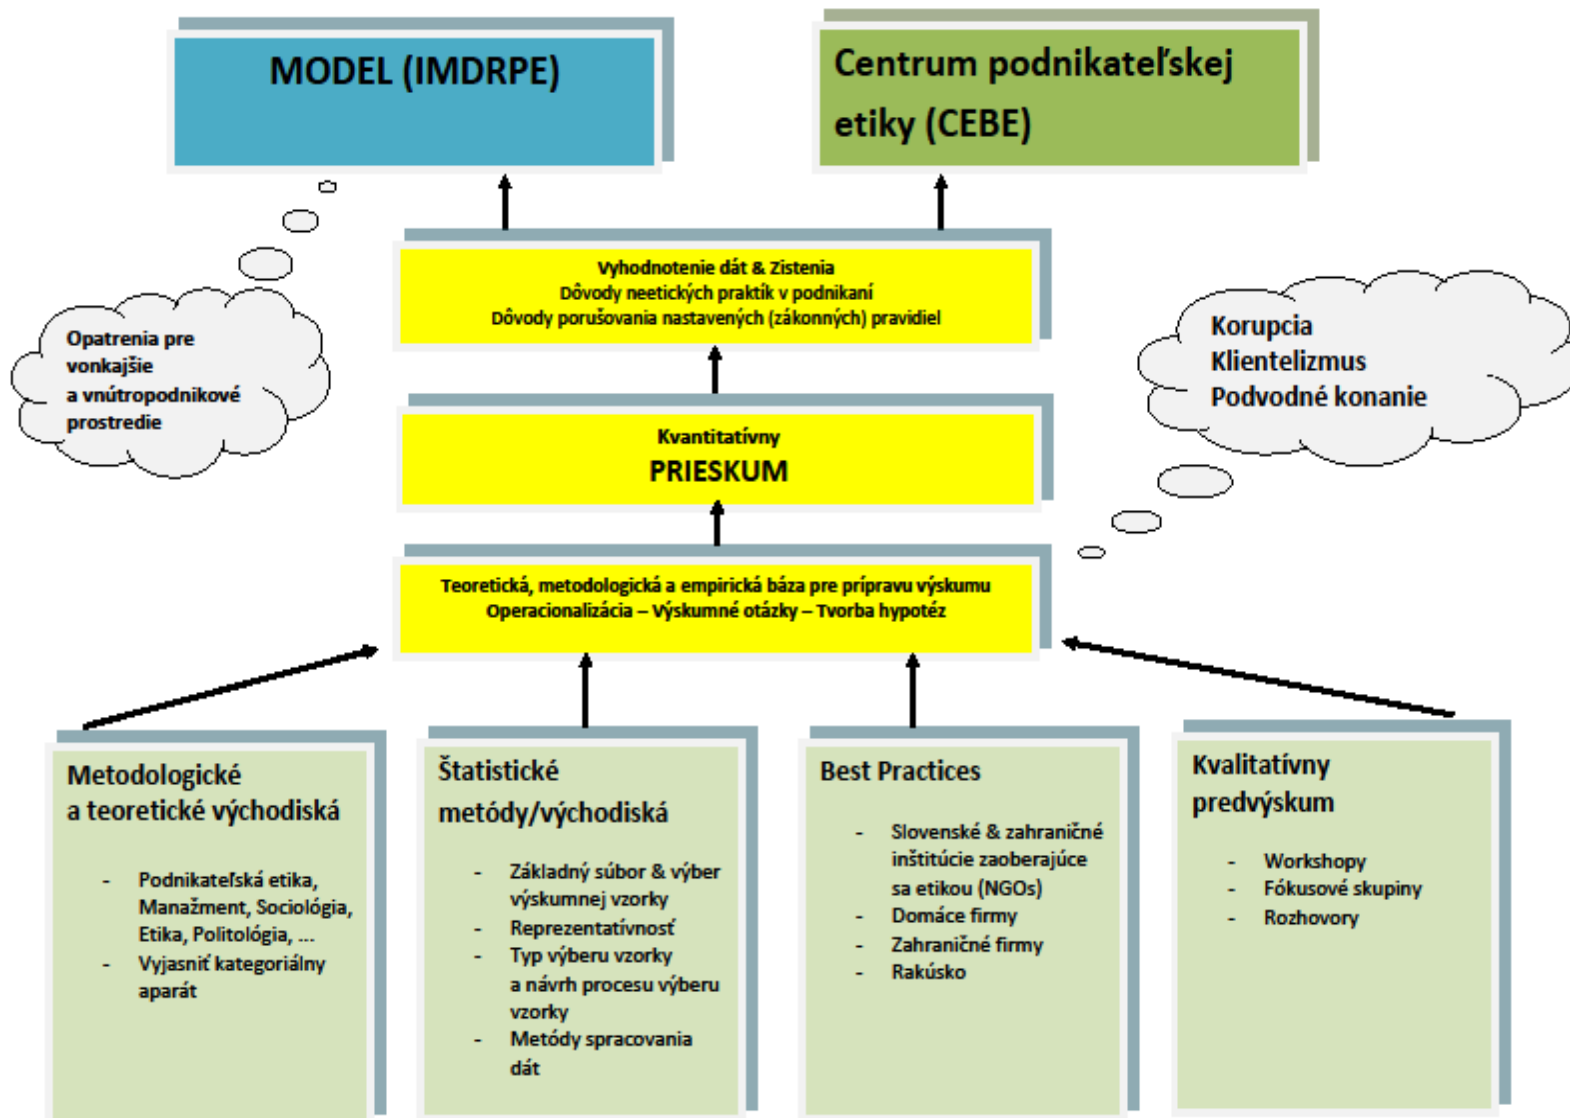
MODEL (IMDRPE)

Centrum podnikateľskej etiky (CEBE)

Opatrenia pre vonkajšie a vnútropodnikové prostredie

Vyhodnotenie dát & Zistenia
Dôvody neetických praktík v podnikaní
Dôvody porušovania nastavených (zákonných) pravidiel

Korupcia
Klientelizmus
Podvodné konanie

Kvantitatívny
PRIESKUM

Teoretická, metodologická a empirická báza pre prípravu výskumu
Operacionalizácia – Výskumné otázky – Tvorba hypotéz

Metodologické a teoretické východiská

- Podnikateľská etika, Manažment, Sociológia, Etika, Politológia, ...
- Vyjasniť kategoriálny aparát

Štatistické metódy/východiská

- Základný súbor & výber výskumnej vzorky
- Reprezentatívnosť
- Typ výberu vzorky a návrh procesu výberu vzorky
- Metódy spracovania dát

Best Practices

- Slovenské & zahraničné inštitúcie zaoberajúce sa etikou (NGOs)
- Domáce firmy
- Zahraničné firmy
- Rakúsko

Kvalitatívny predvýskum

- Workshopy
- Fókusové skupiny
- Rozhovory